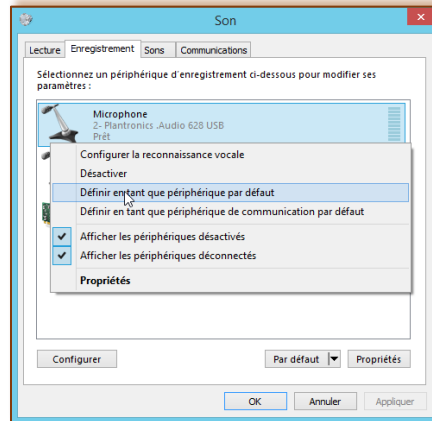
Son

Lecture | Enregistrement | Sons | Communications

Sélectionnez un périphérique d'enregistrement ci-dessous pour modifier ses paramètres :

Microphone
2- Plantronics .Audio 628 USB
Prêt

Configurer la reconnaissance vocale
Désactiver
Définir en tant que périphérique par défaut
Définir en tant que périphérique de communication par défaut
Afficher les périphériques désactivés
Afficher les périphériques déconnectés
Propriétés

Configurer
Par défaut
Propriétés

OK
Annuler
Appliquer